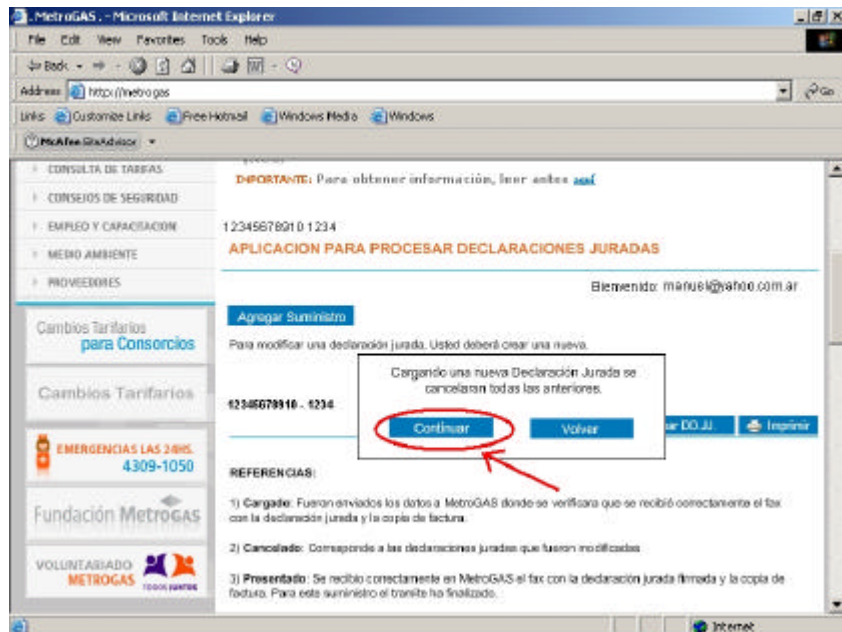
.MetroGAS. - Microsoft Internet Explorer

File Edit View Favorites Tools Help

Back

Address http://metrogas

Go

Links Customize Links Free Hotmail Windows Media Windows

McAfee SiteAdvisor

CONSULTA DE TARIFAS

CONSEJOS DE SEGURIDAD

EMPLEO Y CAPACITACION

MEDIO AMBIENTE

PROVEEDORES

Cambios Tarifarios para Consorcios

Cambios Tarifarios

EMERGENCIAS LAS 24HS. 4309-1050

Fundación MetroGAS

VOLUNTARIADO METROGAS TODOS JUNTOS

IMPORTANTE: Para obtener información, leer antes aquí

12345678910 1234

APLICACION PARA PROCESAR DECLARACIONES JURADAS

Bienvenido: manuel@yahoo.com.ar

Agregar Suministro

Para modificar una declaración jurada, Usted deberá crear una nueva.

12345678910 - 1234

Cargando una nueva Declaración Jurada se cancelaran todas las anteriores.

Continuar

Volver

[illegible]ar DD.JJ.

Imprimir

REFERENCIAS:

1) Cargado: Fueron enviados los datos a MetroGAS donde se verificara que se recibió correctamente el fax con la declaración jurada y la copia de factura.

2) Cancelado: Corresponde a las declaraciones juradas que fueron modificadas

3) Presentado: Se recibio correctamente en MetroGAS el fax con la declaración jurada firmada y la copia de factura. Para este suministro el tramite ha finalizado.

Internet